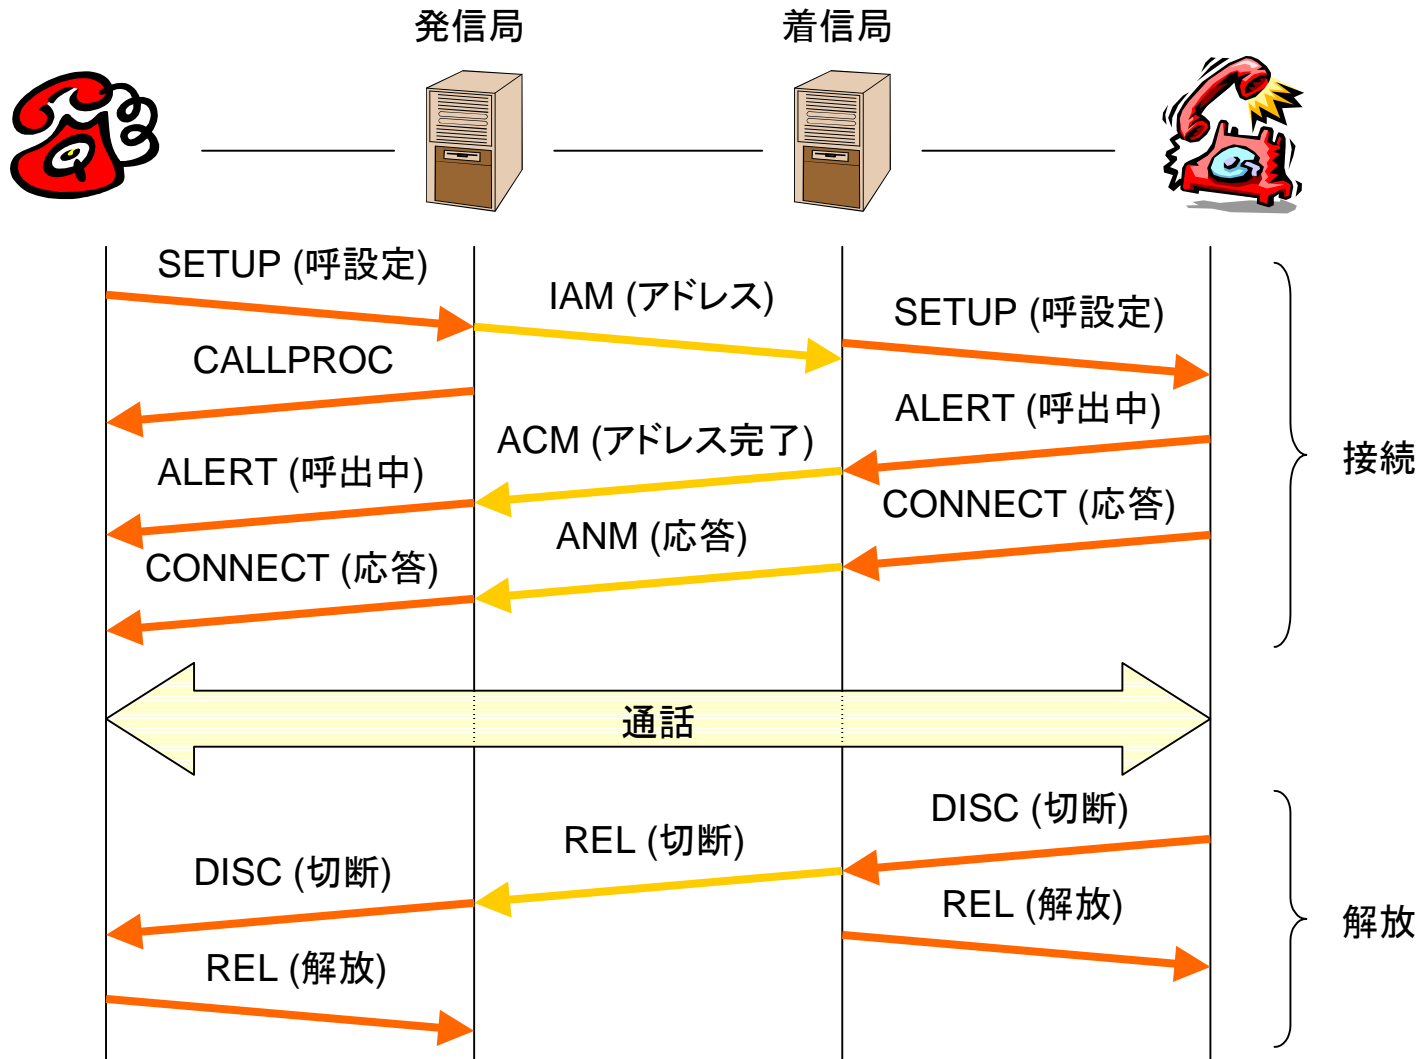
発信局

着信局

SETUP (呼設定)

IAM (アドレス)

SETUP (呼設定)

CALLPROC

ALERT (呼出中)

ACM (アドレス完了)

ALERT (呼出中)

CONNECT (応答)

ANM (応答)

CONNECT (応答)

接続

通話

DISC (切断)

REL (切断)

DISC (切断)

REL (解放)

REL (解放)

解放